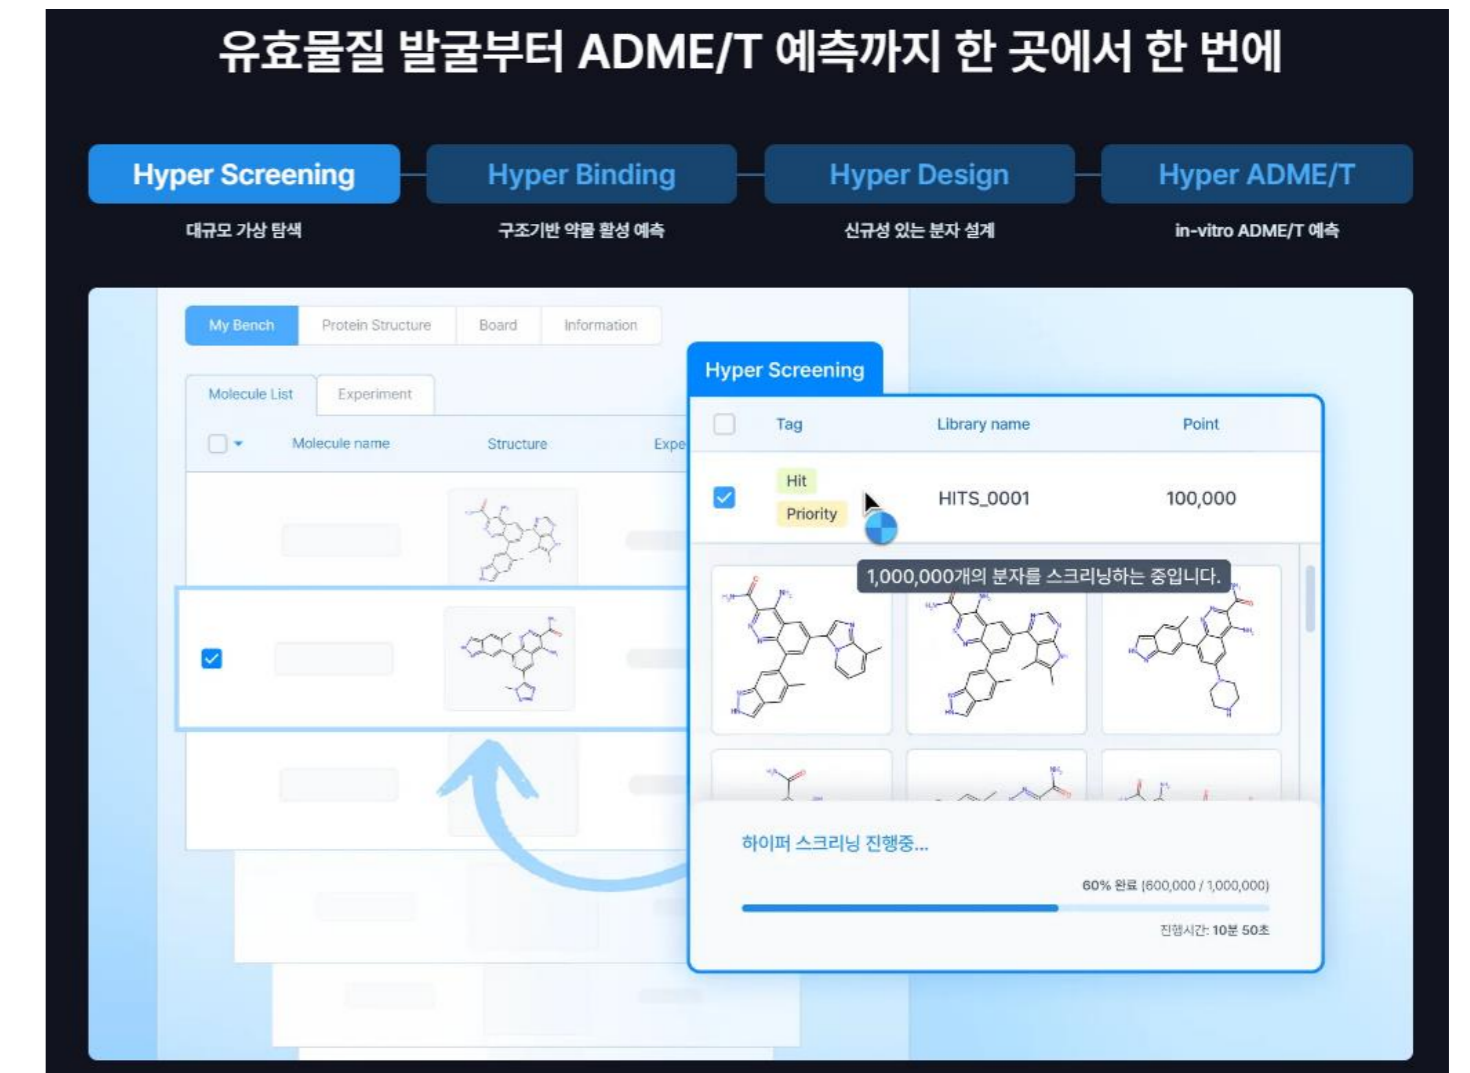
유효물질 발굴부터 ADME/T 예측까지 한 곳에서 한 번에

Hyper Screening
대규모 가상 탐색

Hyper Binding
구조기반 약물 활성 예측

Hyper Design
신규성 있는 분자 설계

Hyper ADME/T
in-vitro ADME/T 예측

My Bench | Protein Structure | Board | Information

Molecule List | Experiment

Molecule name | Structure | Expe

Hyper Screening

| Tag | Library name | Point |
|---|---|---|
| Hit Priority | HITS_0001 | 100,000 |

1,000,000개의 분자를 스크리닝하는 중입니다.

하이퍼 스크리닝 진행중...

60% 완료 (600,000 / 1,000,000)

진행시간: 10분 50초